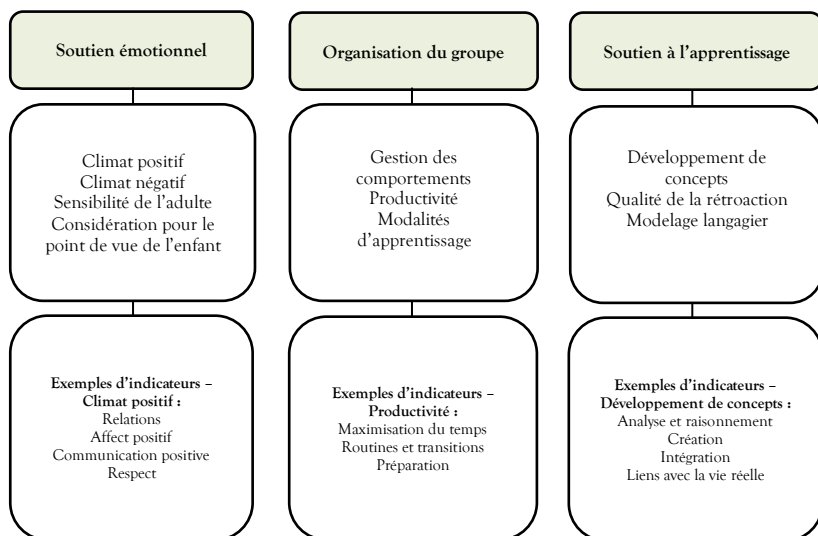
Soutien émotionnel

Climat positif
Climat négatif
Sensibilité de l'adulte
Considération pour le point de vue de l'enfant

Exemples d'indicateurs – Climat positif :
Relations
Affect positif
Communication positive
Respect

Organisation du groupe

Gestion des comportements
Productivité
Modalités d'apprentissage

Exemples d'indicateurs – Productivité :
Maximisation du temps
Routines et transitions
Préparation

Soutien à l'apprentissage

Développement de concepts
Qualité de la rétroaction
Modelage langagier

Exemples d'indicateurs – Développement de concepts :
Analyse et raisonnement
Création
Intégration
Liens avec la vie réelle